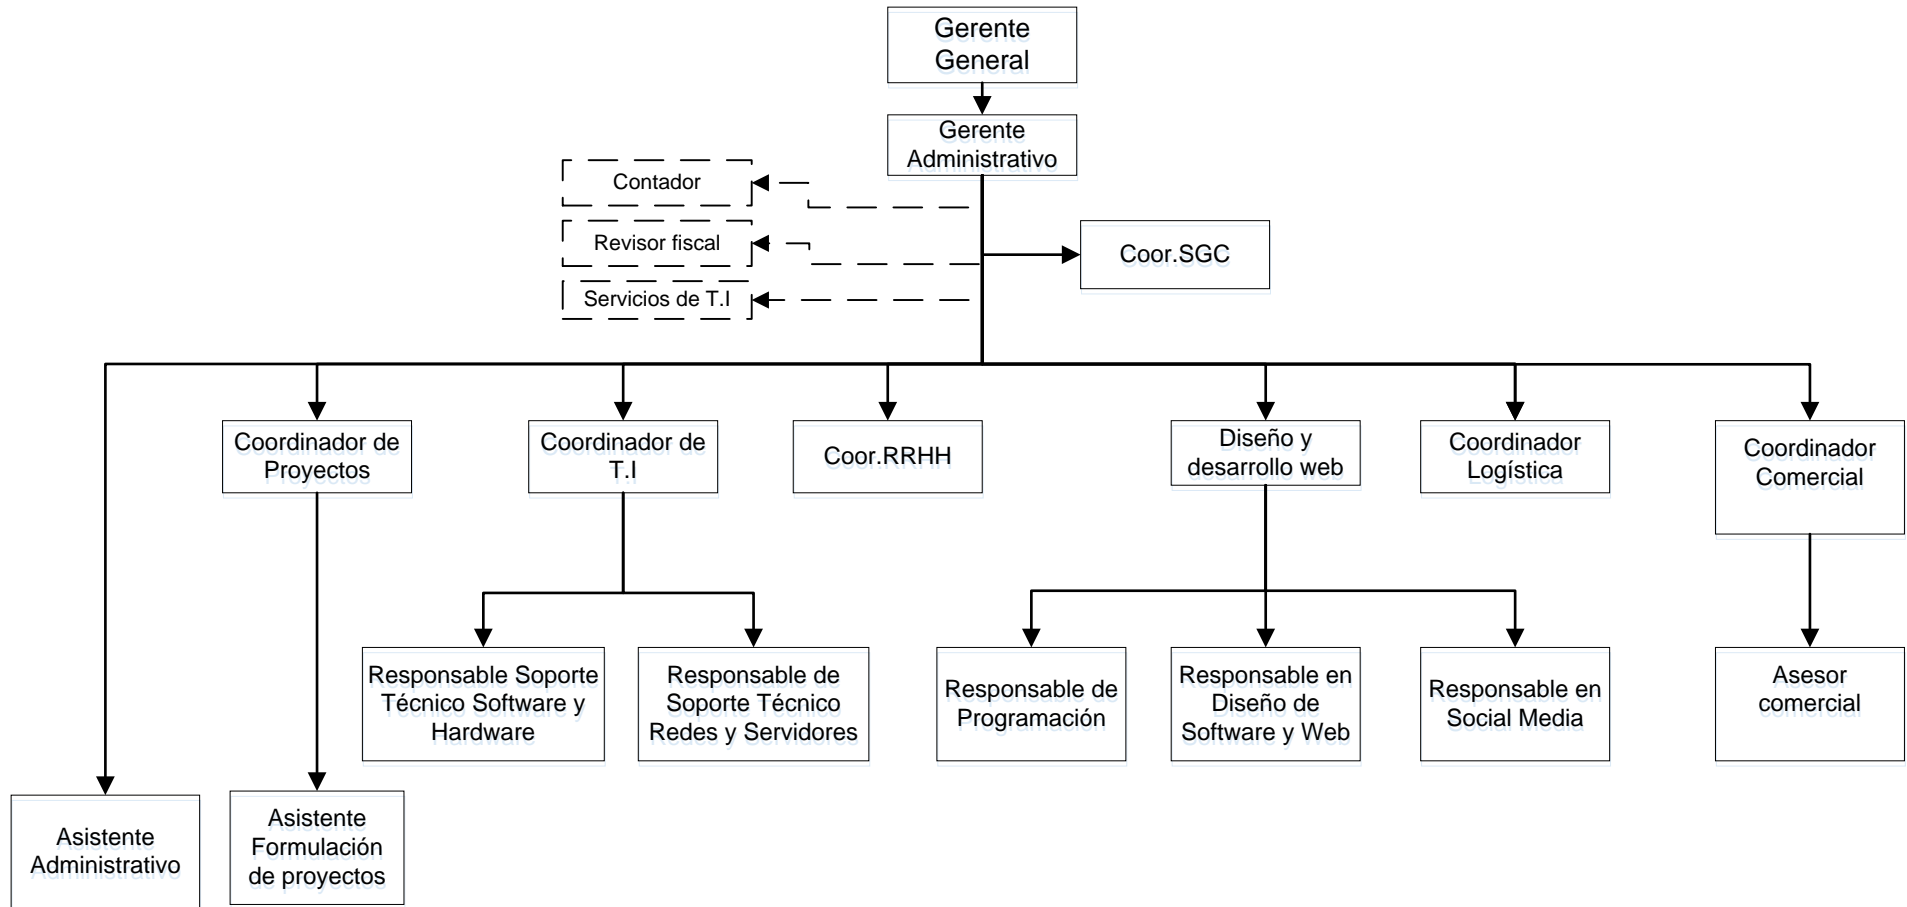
Gerente General

Gerente Administrativo

Contador

Revisor fiscal

Servicios de T.I

Coor.SGC

Coordinador de Proyectos

Coordinador de T.I

Coor.RRHH

Diseño y desarrollo web

Coordinador Logística

Coordinador Comercial

Responsable Soporte Técnico Software y Hardware

Responsable de Soporte Técnico Redes y Servidores

Responsable de Programación

Responsable en Diseño de Software y Web

Responsable en Social Media

Asesor comercial

Asistente Administrativo

Asistente Formulación de proyectos